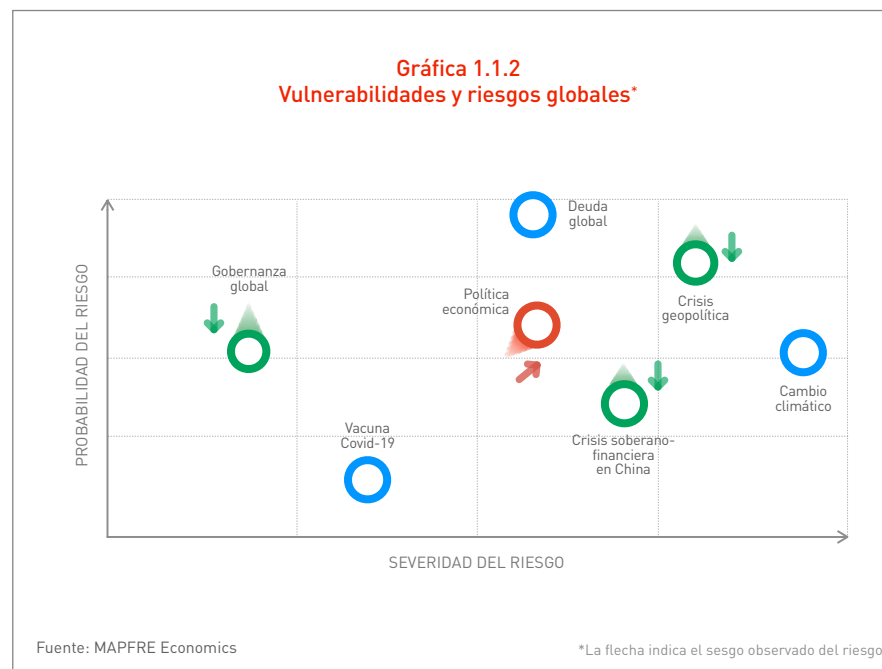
Gráfica 1.1.2
Vulnerabilidades y riesgos globales*

PROBABILIDAD DEL RIESGO

Deuda global

Gobernanza global

Política económica

Crisis geopolítica

Cambio climático

Vacuna Covid-19

Crisis soberano-financiera en China

SEVERIDAD DEL RIESGO

Fuente: MAPFRE Economics

*La flecha indica el sesgo observado del riesgo